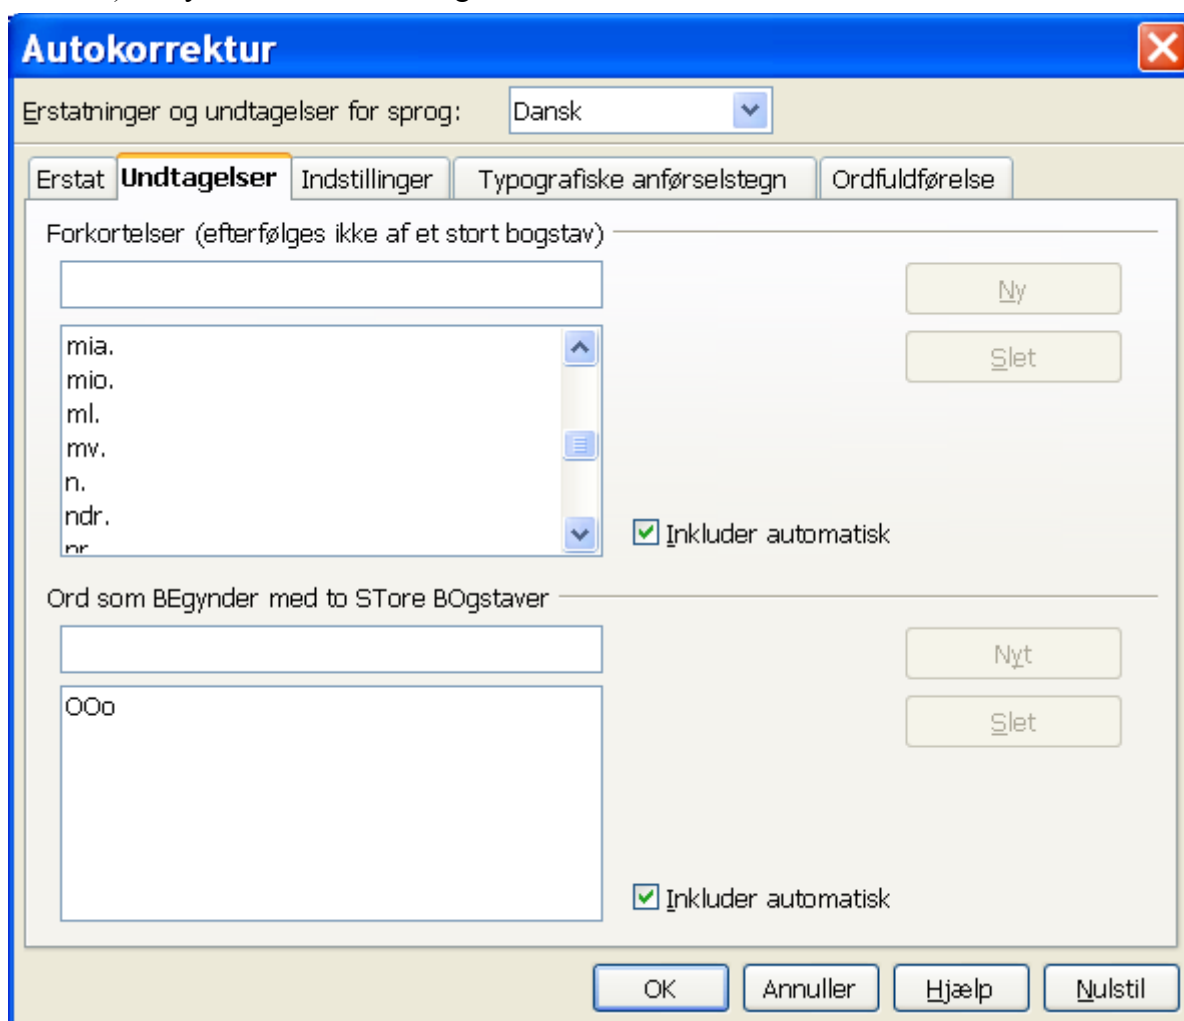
Autokorrektur

Erstatninger og undtagelser for sprog: Dansk

Erstat | Undtagelser | Indstillinger | Typografiske anførselstegn | Ordfuldførelse

Forkortelser (efterfølges ikke af et stort bogstav)

Ny
Slet

mia.
mio.
ml.
mv.
n.
ndr.
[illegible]

Inkluder automatisk

Ord som BEgynder med to STore BOgstaver

Nyt
Slet

OOo

Inkluder automatisk

OK | Annuller | Hjælp | Nulstil